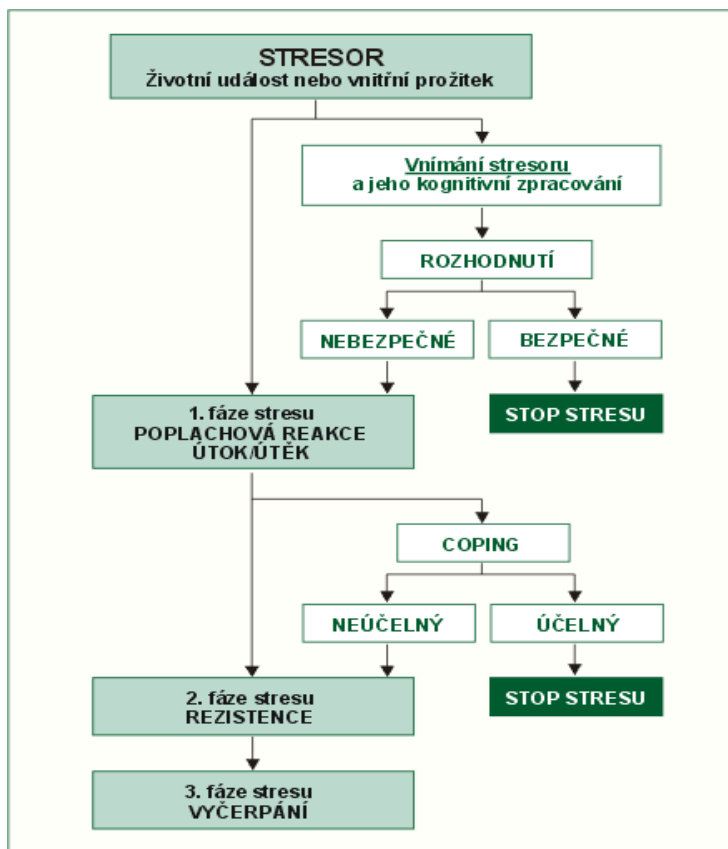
STRESOR
Životní událost nebo vnitřní prožitek

Vnímání stresoru
a jeho kognitivní zpracování

ROZHODNUTÍ

NEBEZPEČNÉ

BEZPEČNÉ

1. fáze stresu
POPLACHOVÁ REAKCE
ÚTOK/ÚTĚK

STOP STRESU

COPING

NEÚČELNÝ

ÚČELNÝ

2. fáze stresu
REZISTENCE

STOP STRESU

3. fáze stresu
VYČERPÁNÍ